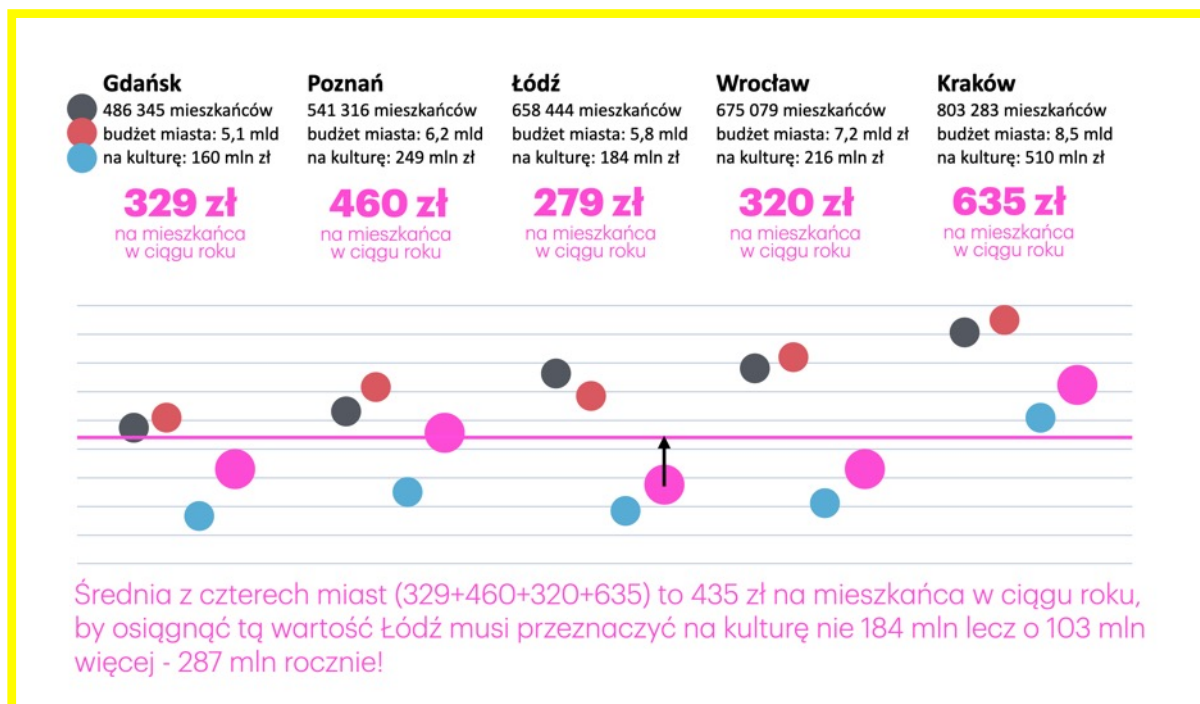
Gdańsk
486 345 mieszkańców
budżet miasta: 5,1 mld
na kulturę: 160 mln zł
329 zł
na mieszkańca w ciągu roku

Poznań
541 316 mieszkańców
budżet miasta: 6,2 mld
na kulturę: 249 mln zł
460 zł
na mieszkańca w ciągu roku

Łódź
658 444 mieszkańców
budżet miasta: 5,8 mld
na kulturę: 184 mln zł
279 zł
na mieszkańca w ciągu roku

Wrocław
675 079 mieszkańców
budżet miasta: 7,2 mld zł
na kulturę: 216 mln zł
320 zł
na mieszkańca w ciągu roku

Kraków
803 283 mieszkańców
budżet miasta: 8,5 mld
na kulturę: 510 mln zł
635 zł
na mieszkańca w ciągu roku

Średnia z czterech miast (329+460+320+635) to 435 zł na mieszkańca w ciągu roku, by osiągnąć tą wartość Łódź musi przeznaczyć na kulturę nie 184 mln lecz o 103 mln więcej - 287 mln rocznie!